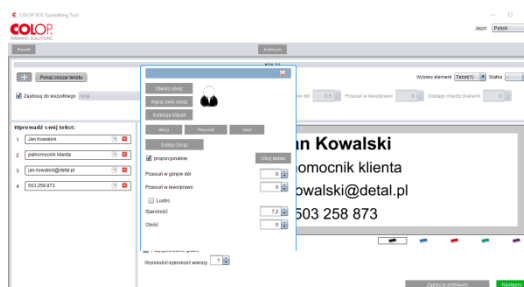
COLOP EOS Typesetting Tool

COLOP
MARKING SOLUTIONS

Język Polski

Powrót

Podgląd

Pokaż obszar tekstu

Zastosuj do wszystkich

Wprowadź swój tekst:

1 Jan Kowalski

2 pełnomocnik klienta

3 jan.kowalski@detal.pl

4 503 258 873

Otwórz obraz

Wgraj swój obraz

Kolekcja klipart

Edytuj Obraz

proporcjonalnie

Usuń obraz

Przesuń w górę/w dół 0

Przesuń w lewo/prawo 0

Lustro

Szerokość 7.2

Obrót 0

Wysokość/szerokość wiersza 1

Wybierz element Tekst(1) Stałba

Przesuń w lewo/prawo 0

Odstępy między znakami 0

an Kowalski
omocnik klienta
owalski@detal.pl
503 258 873

Zapisz w archiwum

Następne